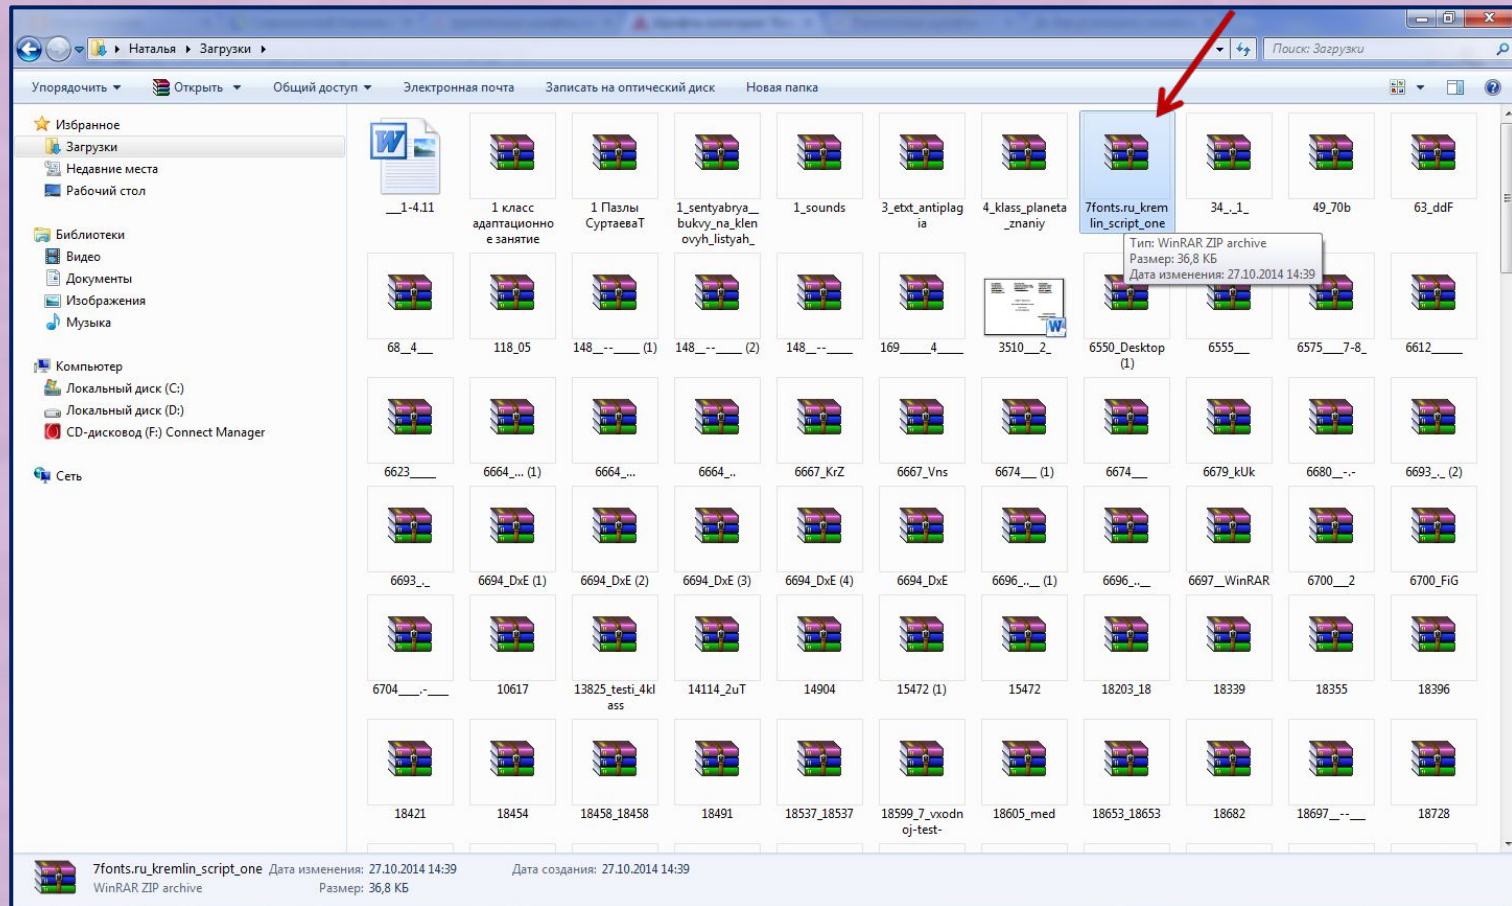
Наталья ▸ Загрузки ▸

Поиск: Загрузки

Упорядочить ▾ Открыть ▾ Общий доступ ▾ Электронная почта Записать на оптический диск Новая папка

Избранное
Загрузки
Недавние места
Рабочий стол

Библиотеки
Видео
Документы
Изображения
Музыка

Компьютер
Локальный диск (C:)
Локальный диск (D:)
CD-дисковод (F:) Connect Manager

Сеть

__1-4.11
1 класс адаптационное занятие
1 Пазлы СуртаеваТ
1_sentyabrya_bukvy_na_klenovyh_listyah_
1_sounds
3_etxt_antiplagia
4_klass_planeta_znaniy
7fonts.ru_kremlin_script_one
34_._1_
49_70b
63_ddF

Тип: WinRAR ZIP archive
Размер: 36,8 КБ
Дата изменения: 27.10.2014 14:39

68_4__
118_05
148__--____ (1)
148__--____ (2)
148__--____
169____4____
3510__2_
6550_Desktop (1)
6555__
6575___7-8_
6612_____

6623_____
6664_... (1)
6664_...
6664_..
6667_KrZ
6667_Vns
6674__ (1)
6674__
6679_kUk
6680__-.-
6693_._ (2)

6693_._
6694_DxE (1)
6694_DxE (2)
6694_DxE (3)
6694_DxE (4)
6694_DxE
6696_..._ (1)
6696_..._
6697__WinRAR
6700__2
6700_FiG

6704___.-___
10617
13825_testi_4klass
14114_2uT
14904
15472 (1)
15472
18203_18
18339
18355
18396

18421
18454
18458_18458
18491
18537_18537
18599_7_vxodnoj-test-
18605_med
18653_18653
18682
18697__--___
18728

7fonts.ru_kremlin_script_one Дата изменения: 27.10.2014 14:39 Дата создания: 27.10.2014 14:39
WinRAR ZIP archive Размер: 36,8 КБ